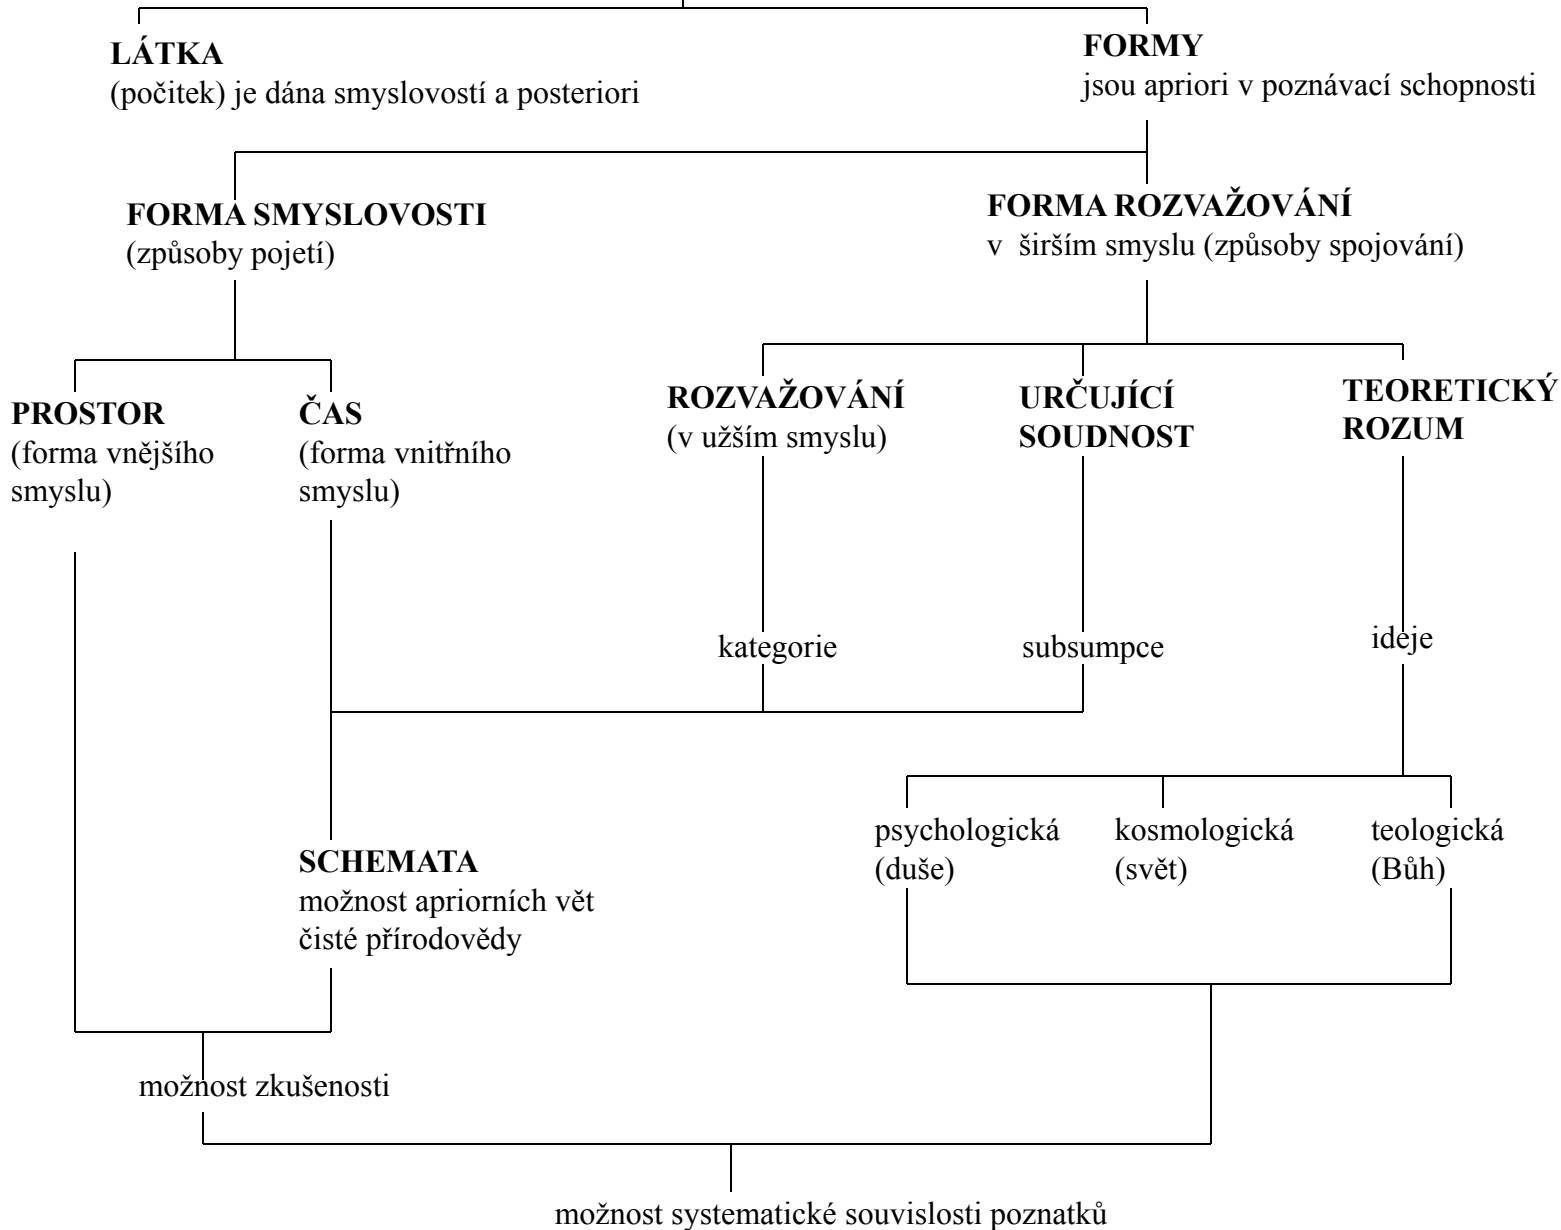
LÁTKA
(počitek) je dána smyslovostí a posteriori

FORMY
jsou apriori v poznávací schopnosti

FORMA SMYSLOVOSTI
(způsoby pojetí)

FORMA ROZVAŽOVÁNÍ
v širším smyslu (způsoby spojování)

PROSTOR
(forma vnějšího smyslu)

ČAS
(forma vnitřního smyslu)

ROZVAŽOVÁNÍ
(v užším smyslu)

URČUJÍCÍ SOUDNOST

TEORETICKÝ ROZUM

kategorie

subsumpce

ideje

psychologická
(duše)

kosmologická
(svět)

teologická
(Bůh)

SCHEMATA
možnost apriorních vět čisté přírodovědy

možnost zkušenosti

možnost systematické souvislosti poznatků